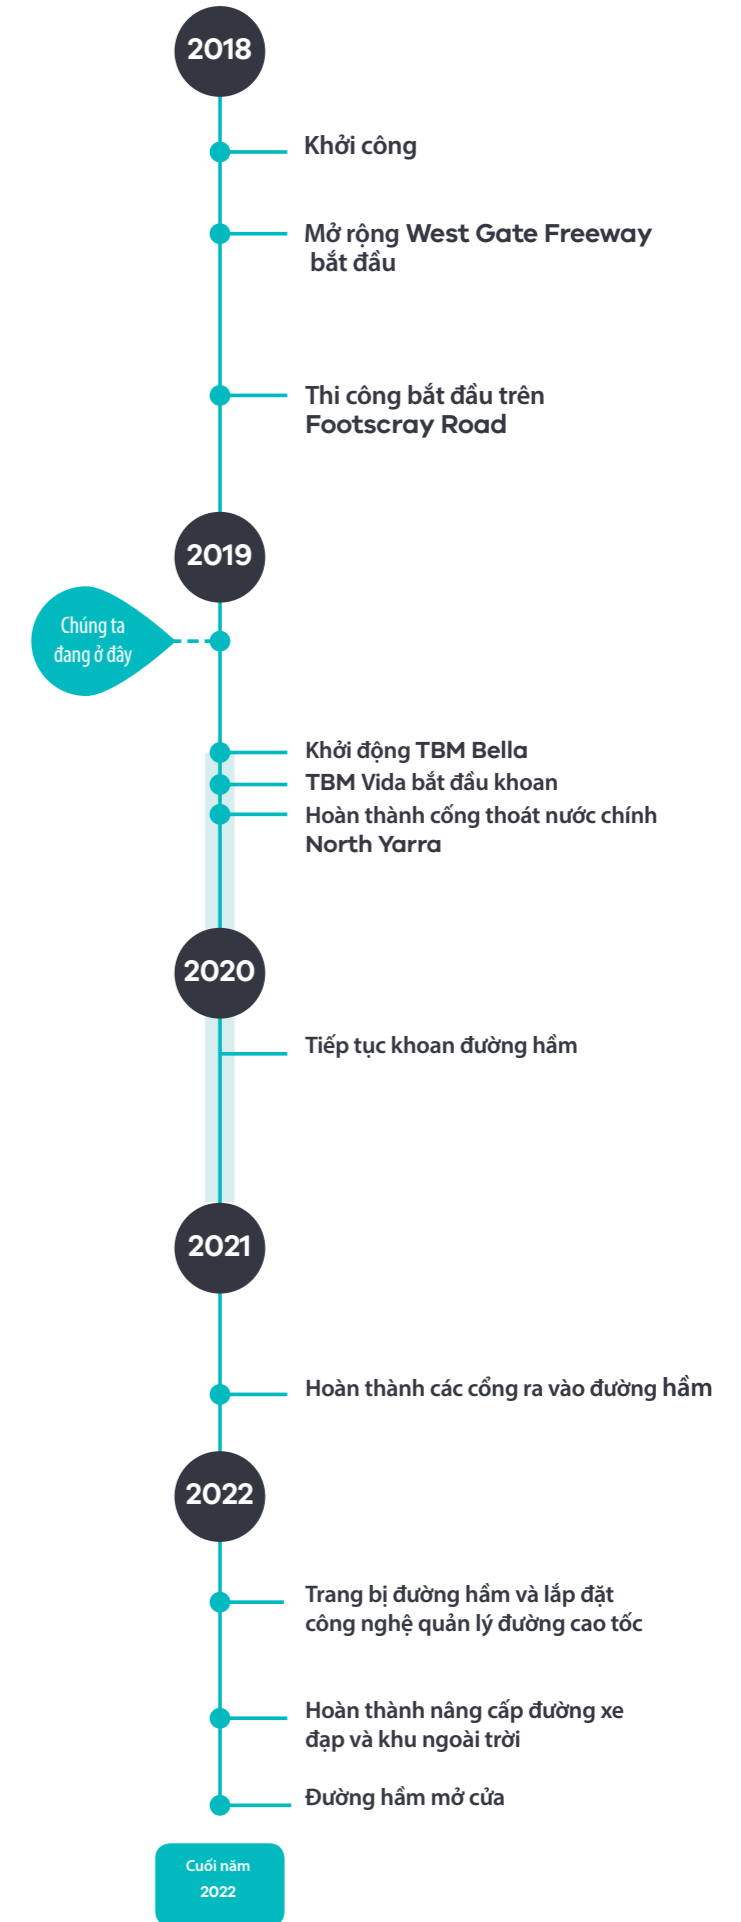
2018

Khởi công

Mở rộng West Gate Freeway bắt đầu

Thi công bắt đầu trên Footscray Road

2019

Chúng ta đang ở đây

Khởi động TBM Bella

TBM Vida bắt đầu khoan

Hoàn thành cống thoát nước chính North Yarra

2020

Tiếp tục khoan đường hầm

2021

Hoàn thành các cổng ra vào đường hầm

2022

Trang bị đường hầm và lắp đặt công nghệ quản lý đường cao tốc

Hoàn thành nâng cấp đường xe đạp và khu ngoài trời

Đường hầm mở cửa

Cuối năm 2022